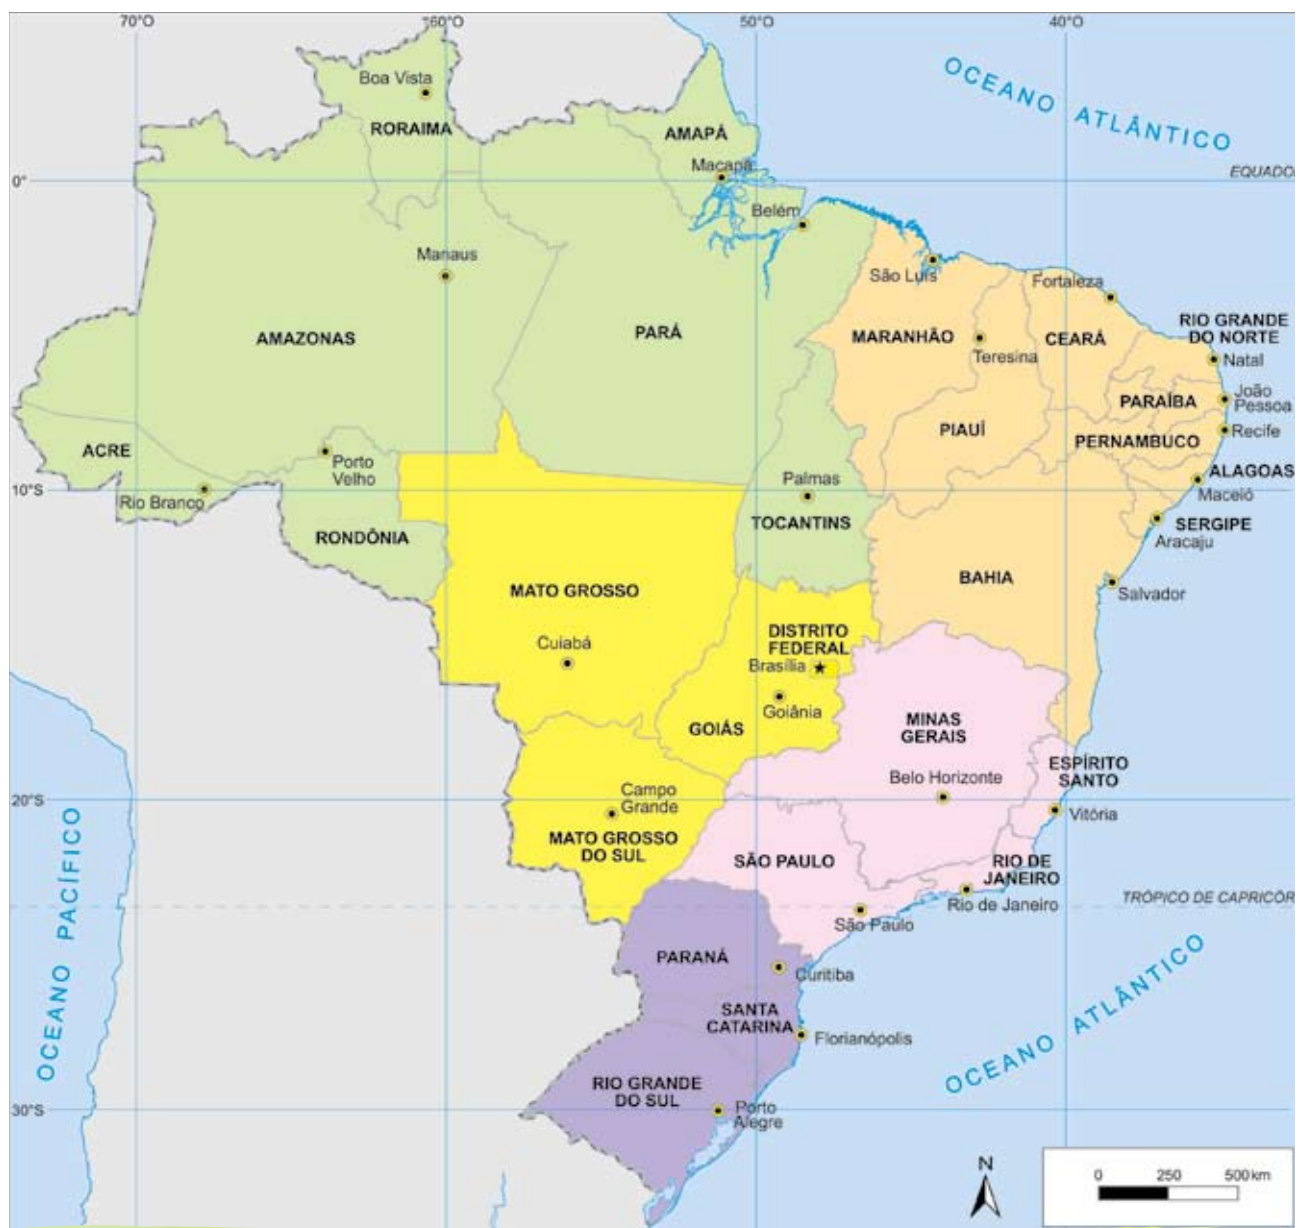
70°O
60°O
50°O
40°O

OCEANO ATLÂNTICO

EQUADOR

0°

Boa Vista
RORAIMA
AMAPÁ
Macapá
Belém
Manaus
São Luís
Fortaleza
AMAZONAS
PARÁ
MARANHÃO
Teresina
CEARÁ
RIO GRANDE DO NORTE
Natal
PARAÍBA
João Pessoa
PIAUÍ
PERNAMBUCO
Recife
ACRE
Porto Velho
ALAGOAS
Maceió
10°S
Rio Branco
Palmas
TOCANTINS
SERGIPE
Aracaju
RONDÔNIA
BAHIA
Salvador
MATO GROSSO
Cuiabá
DISTRITO FEDERAL
Brasília
Goiânia
GOIÁS
MINAS GERAIS
ESPÍRITO SANTO
Belo Horizonte
Campo Grande
20°S
Vitória
MATO GROSSO DO SUL
SÃO PAULO
RIO DE JANEIRO
Rio de Janeiro
TRÓPICO DE CAPRICÓRNIO
São Paulo
PARANÁ
Curitiba
SANTA CATARINA
Florianópolis
OCEANO PACÍFICO
OCEANO ATLÂNTICO
RIO GRANDE DO SUL
30°S
Porto Alegre
N
0
250
500 km